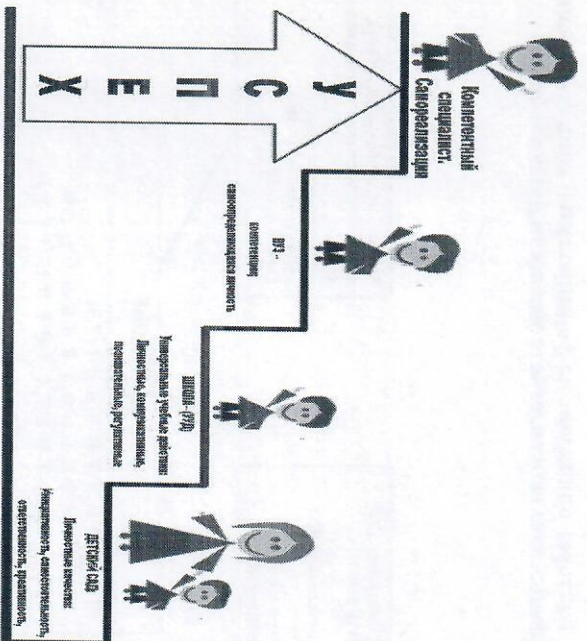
Компетентный специалист. Самореализация

У
С
П
Е
Х

ВУЗ - компетенции, самоопределяющаяся личность

Школа - (УУД)
Универсальные учебные действия: Личностные, коммуникативные, познавательные, регулятивные

Детский сад
Личностные качества: Инициативность, самостоятельность, ответственность, креативность,